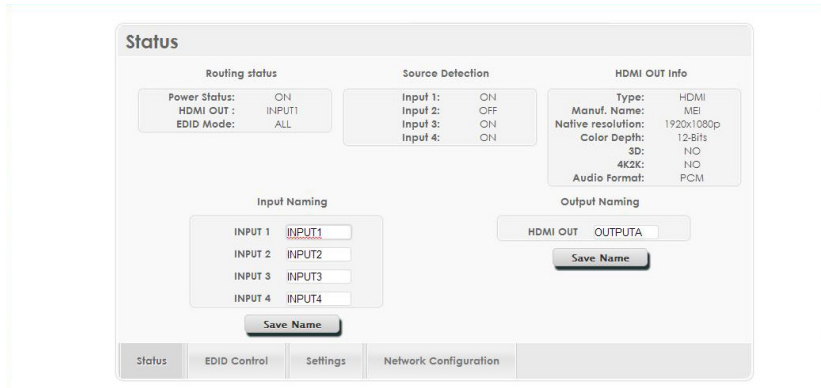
Status

Routing status

Power Status: ON
HDMI OUT : INPUT1
EDID Mode: ALL

Source Detection

Input 1: ON
Input 2: OFF
Input 3: ON
Input 4: ON

HDMI OUT Info

Type: HDMI
Manuf. Name: MEI
Native resolution: 1920x1080p
Color Depth: 12-Bits
3D: NO
4K2K: NO
Audio Format: PCM

Input Naming

INPUT 1 INPUT1
INPUT 2 INPUT2
INPUT 3 INPUT3
INPUT 4 INPUT4

Save Name

Output Naming

HDMI OUT OUTPUTA

Save Name

Status EDID Control Settings Network Configuration